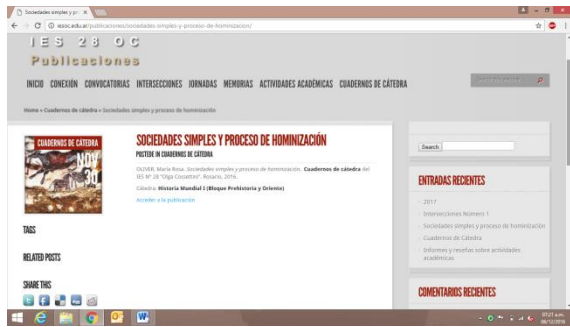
Sociedades simples y p... ×

ies28oc.edu.ar/publicaciones/sociedades-simples-y-proceso-de-hominizacion/

I E S 2 8 O C

Publicaciones

INICIO CONEXIÓN CONVOCATORIAS INTERSECCIONES JORNADAS MEMORIAS ACTIVIDADES ACADÉMICAS CUADERNOS DE CÁTEDRA

Home » Cuadernos de cátedra » Sociedades simples y proceso de hominización

CUADERNOS DE CÁTEDRA

NOV 30

SOCIEDADES SIMPLES Y PROCESO DE HOMINIZACIÓN

POSTED IN CUADERNOS DE CÁTEDRA

OLIVER, María Rosa. Sociedades simples y proceso de hominización. Cuadernos de cátedra del IES Nº 28 "Olga Cossettini". Rosario, 2016.

Cátedra: Historia Mundial I (Bloque Prehistoria y Oriente)

Acceder a la publicación

TAGS

RELATED POSTS

SHARE THIS

Search

ENTRADAS RECIENTES

2017

Intersecciones Número 1

Sociedades simples y proceso de hominización

Cuadernos de Cátedra

Informes y reseñas sobre actividades académicas

COMENTARIOS RECIENTES

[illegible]